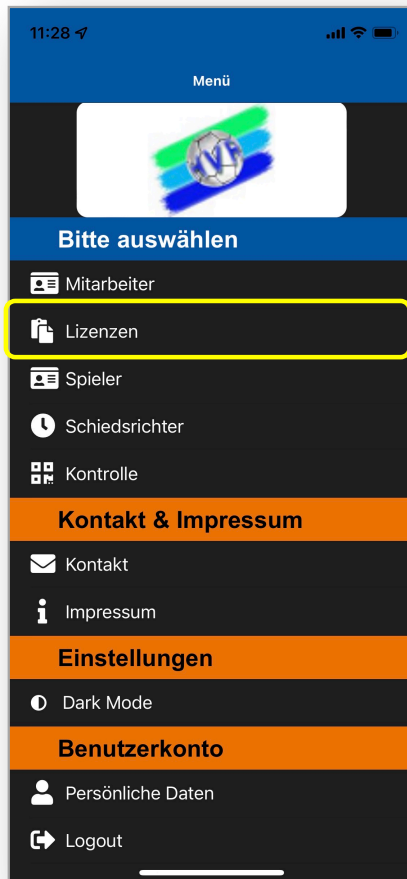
11:28

Menü

VF

Bitte auswählen

Mitarbeiter

Lizenzen

Spieler

Schiedsrichter

Kontrolle

Kontakt & Impressum

Kontakt

Impressum

Einstellungen

Dark Mode

Benutzerkonto

Persönliche Daten

Logout